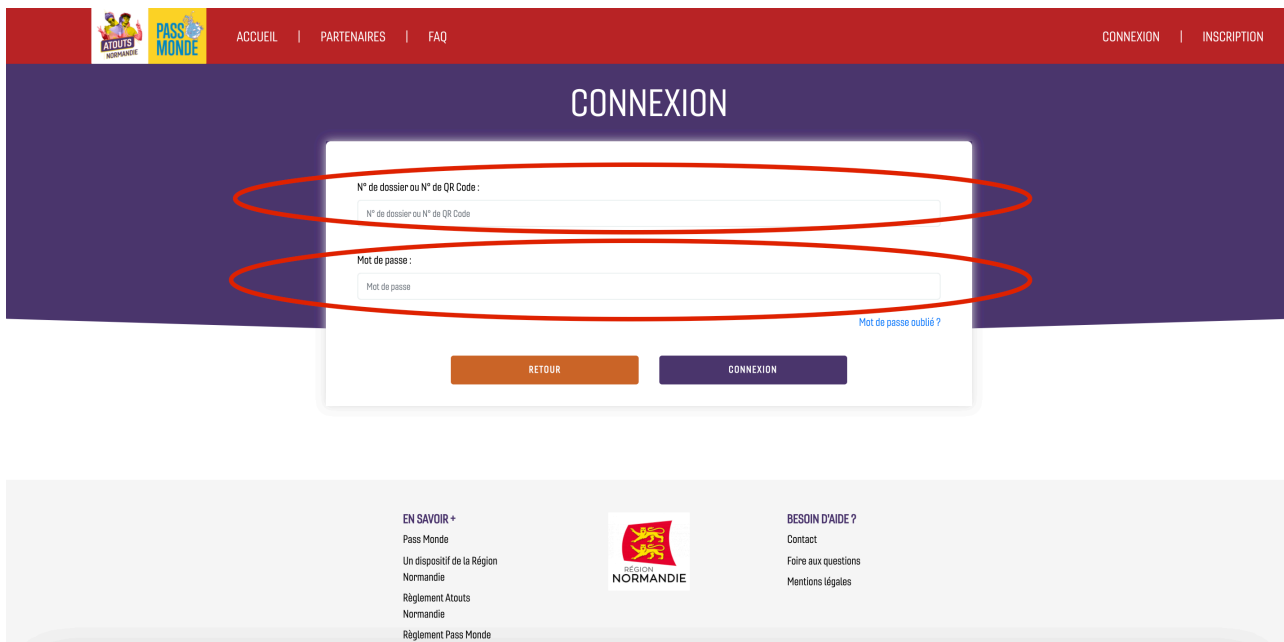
ATOUTS NORMANDIE PASS MONDE

ACCUEIL | PARTENAIRES | FAQ

CONNEXION | INSCRIPTION

CONNEXION

N° de dossier ou N° de QR Code :

N° de dossier ou N° de QR Code

Mot de passe :

Mot de passe

Mot de passe oublié ?

RETOUR

CONNEXION

EN SAVOIR +

Pass Monde

Un dispositif de la Région Normandie

Règlement Atouts Normandie

Règlement Pass Monde

RÉGION NORMANDIE

BESOIN D'AIDE ?

Contact

Foire aux questions

Mentions légales